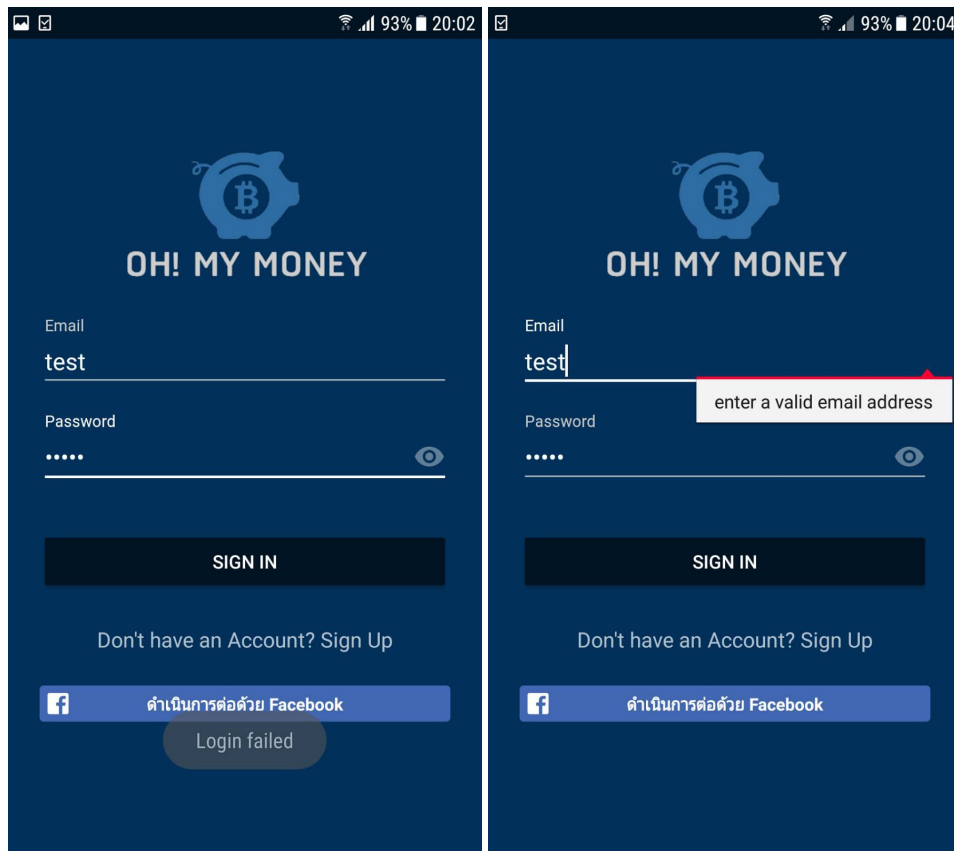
93% 20:02

OH! MY MONEY

Email
test

Password
•••••

SIGN IN

Don't have an Account? Sign Up

ดำเนินการต่อด้วย Facebook

Login failed

93% 20:04

OH! MY MONEY

Email
test

enter a valid email address

Password
•••••

SIGN IN

Don't have an Account? Sign Up

ดำเนินการต่อด้วย Facebook